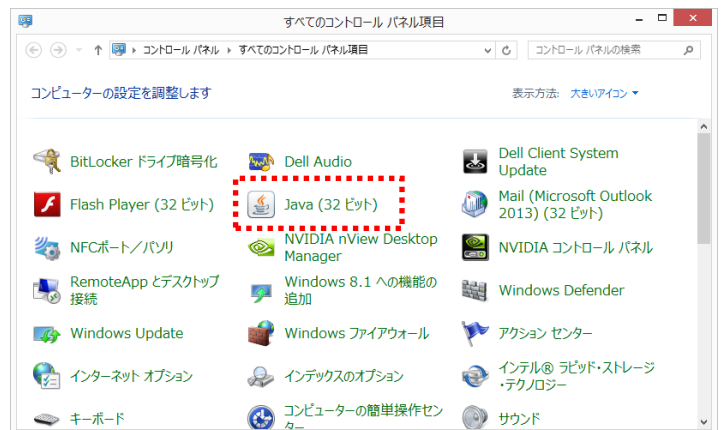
すべてのコントロール パネル項目

コントロール パネル › すべてのコントロール パネル項目

コントロール パネルの検索

コンピューターの設定を調整します

表示方法: 大きいアイコン ▾

BitLocker ドライブ暗号化
Dell Audio
Dell Client System Update
Flash Player (32 ビット)
Java (32 ビット)
Mail (Microsoft Outlook 2013) (32 ビット)
NFCポート／パソリ
NVIDIA nView Desktop Manager
NVIDIA コントロール パネル
RemoteApp とデスクトップ接続
Windows 8.1 への機能の追加
Windows Defender
Windows Update
Windows ファイアウォール
アクション センター
インターネット オプション
インデックスのオプション
インテル® ラピッド・ストレージ・テクノロジー
キーボード
コンピューターの簡単操作センター
サウンド